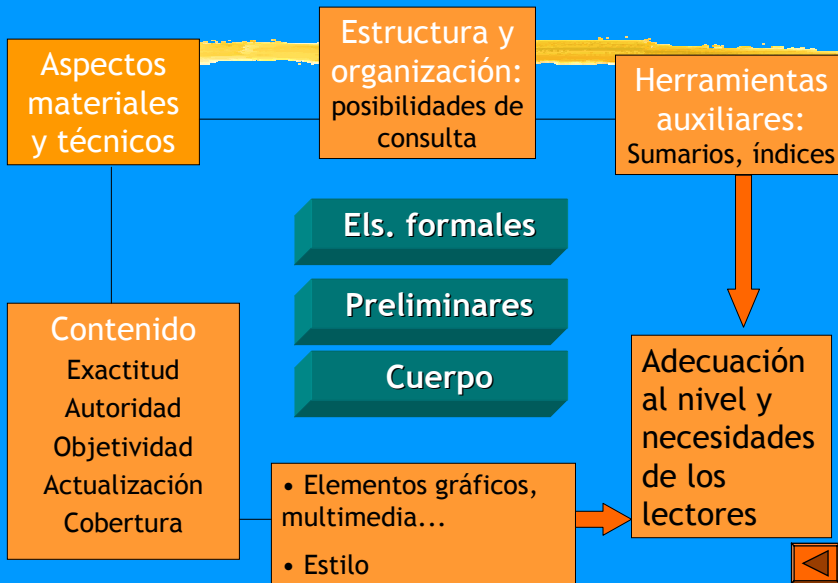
Aspectos materiales y técnicos

Estructura y organización: posibilidades de consulta

Herramientas auxiliares: Sumarios, índices

Els. formales

Preliminares

Cuerpo

Contenido
Exactitud
Autoridad
Objetividad
Actualización
Cobertura

• Elementos gráficos, multimedia...
• Estilo

Adecuación al nivel y necesidades de los lectores